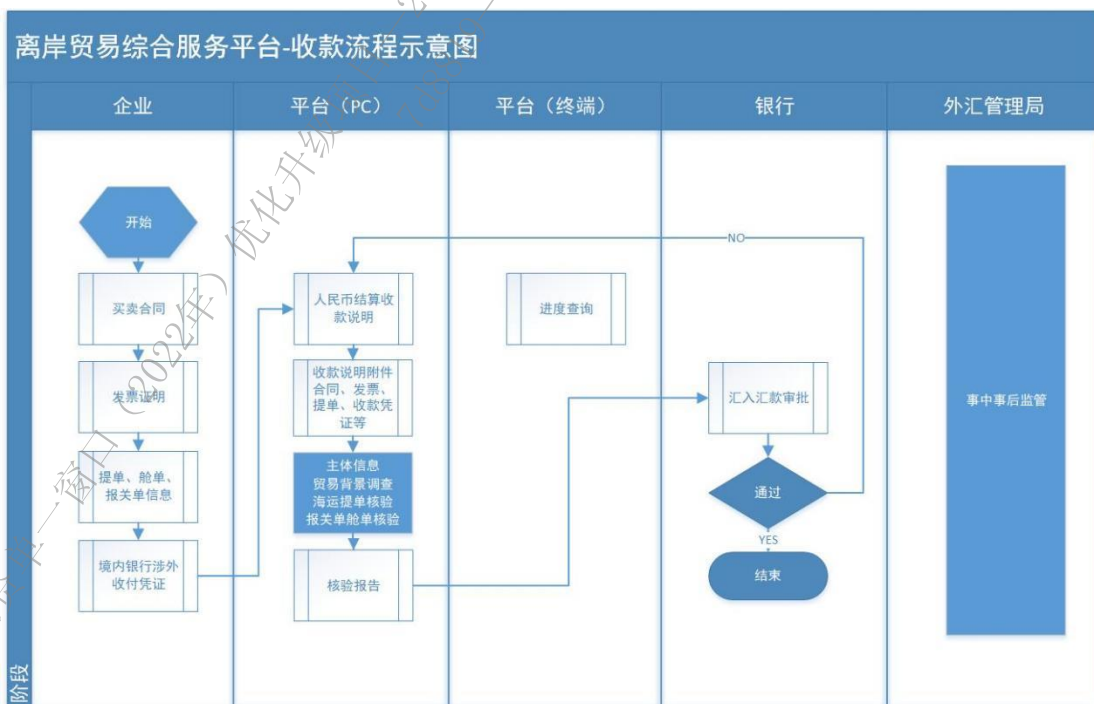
离岸贸易综合服务平台-收款流程示意图

企业

平台（PC）

平台（终端）

银行

外汇管理局

开始

买卖合同

发票证明

提单、舱单、报关单信息

境内银行涉外收付凭证

人民币结算收款说明

收款说明附件合同、发票、提单、收款凭证等

主体信息
贸易背景调查
海运提单核验
报关单舱单核验

核验报告

进度查询

NO

汇入汇款审批

通过

YES

结束

事中事后监管

阶段

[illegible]一窗口（2022年）优化升级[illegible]